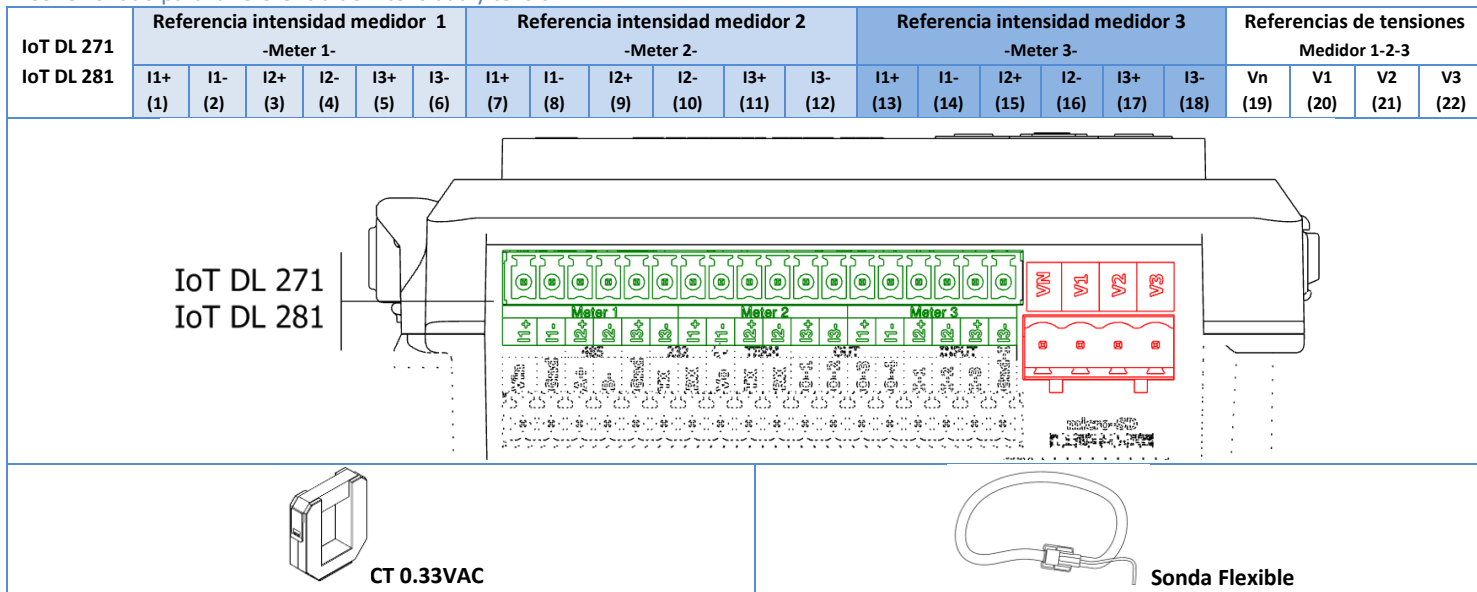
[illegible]

| IoT DL 271 IoT DL 281 | Referencia intensidad medidor 1 -Meter 1- | | | | | | Referencia intensidad medidor 2 -Meter 2- | | | | | | Referencia intensidad medidor 3 -Meter 3- | | | | | | Referencias de tensiones Medidor 1-2-3 | | | |
|---|---|---|---|---|---|---|---|---|---|---|---|---|---|---|---|---|---|---|---|---|---|---|
| | I1+ (1) | I1- (2) | I2+ (3) | I2- (4) | I3+ (5) | I3- (6) | I1+ (7) | I1- (8) | I2+ (9) | I2- (10) | I3+ (11) | I3- (12) | I1+ (13) | I1- (14) | I2+ (15) | I2- (16) | I3+ (17) | I3- (18) | Vn (19) | V1 (20) | V2 (21) | V3 (22) |

IoT DL 271
IoT DL 281

VN V1 V2 V3

Meter 1 Meter 2 Meter 3

I1+ I1- I2+ I2- I3+ I3- I1+ I1- I2+ I2- I3+ I3- I1+ I1- I2+ I2- I3+ I3-

CT 0.33VAC

Sonda Flexible